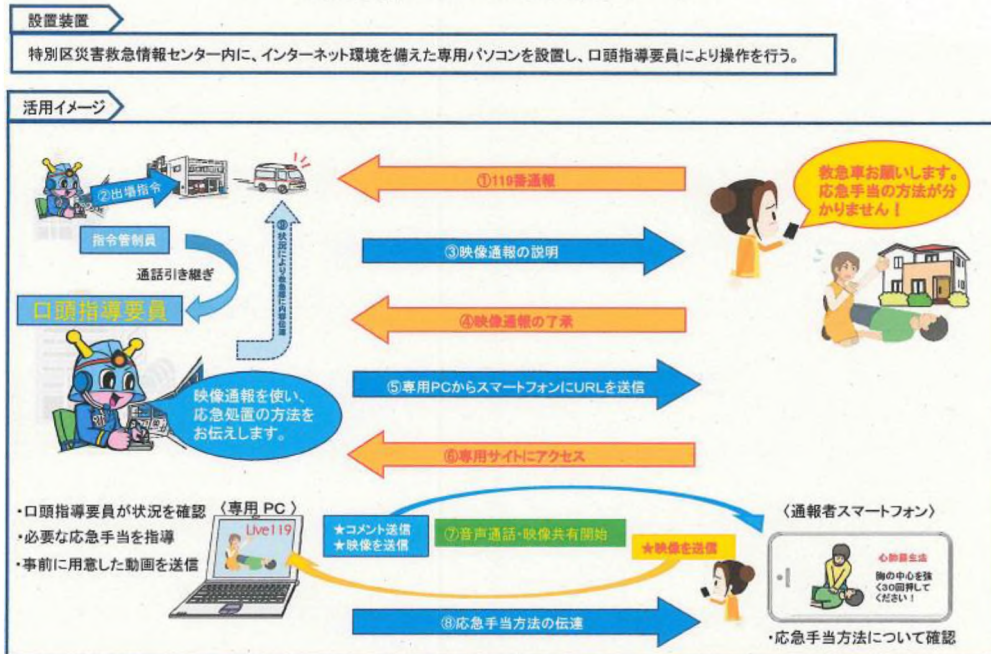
設置装置

特別区災害救急情報センター内に、インターネット環境を備えた専用パソコンを設置し、口頭指導要員により操作を行う。

活用イメージ

②出場指令

⑨状況により救急隊に内容伝達

指令管制員

通話引き継ぎ

口頭指導要員

映像通報を使い、応急処置の方法をお伝えします。

①119番通報

③映像通報の説明

④映像通報の了承

⑤専用PCからスマートフォンにURLを送信

⑥専用サイトにアクセス

救急車お願いします。応急手当の方法が分かりません！

・口頭指導要員が状況を確認
・必要な応急手当を指導
・事前に用意した動画を送信

〈専用 PC〉

Live119

★コメント送信
★映像を送信

⑦音声通話・映像共有開始

★映像を送信

〈通報者スマートフォン〉

心肺蘇生法

胸の中心を強く30回押してください！

⑧応急手当方法の伝達

・応急手当方法について確認